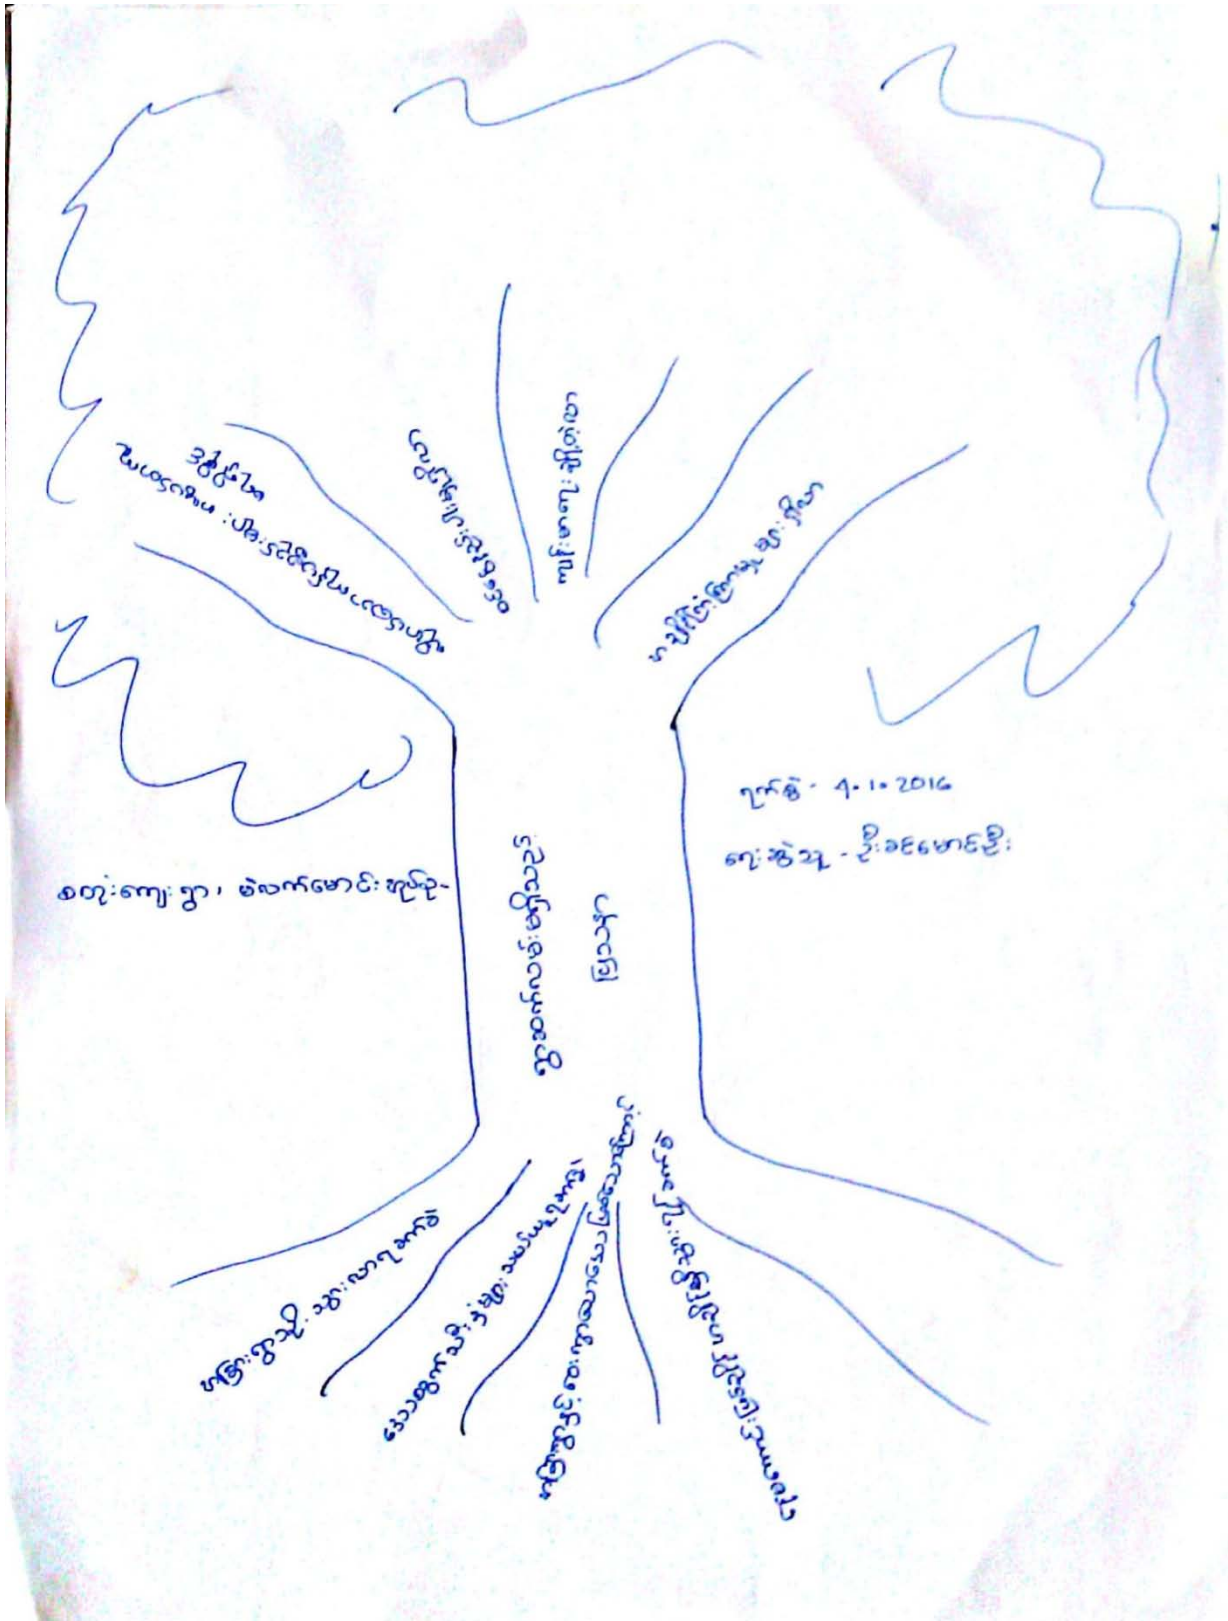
ပြဿနာ

ဘဝတက်လာဖို့ခက်ခဲခြင်း

ရက်စွဲ - ၇-၁-2016

ရေးဆွဲသူ - ဦးခင်မောင်ဦး

စတုံးကျေးရွာ ၊ မဲလက်မောင်းအုပ်စု

ဒုတိယပိုင်း ပညာရေးနိမ့်ကျမှုကြောင့် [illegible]

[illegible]

ငွေကြေးမလုံလောက်ခြင်း

ကျန်းမာရေးချို့တဲ့ခြင်း

အလုပ်အကိုင်ရှားပါးခြင်း

ကျေးရွာသို့ သွားလာရခက်ခဲ

အသက်မွေးဝမ်းကျောင်း အလုပ်မရှိ

လမ်းပန်းဆက်သွယ်ရေး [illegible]

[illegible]